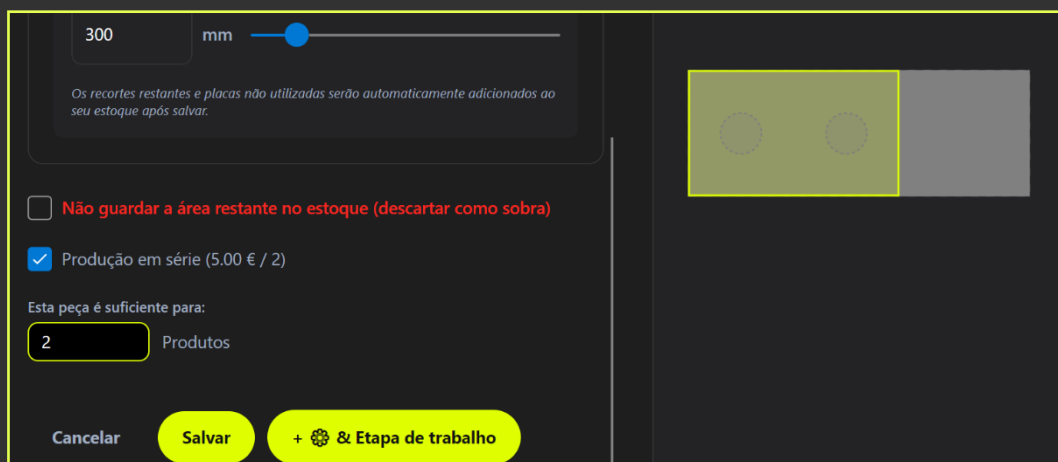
300

mm

Os recortes restantes e placas não utilizadas serão automaticamente adicionados ao seu estoque após salvar.

Não guardar a área restante no estoque (descartar como sobra)

Produção em série (5.00 € / 2)

Esta peça é suficiente para:

2

Produtos

Cancelar

Salvar

+ & Etapa de trabalho